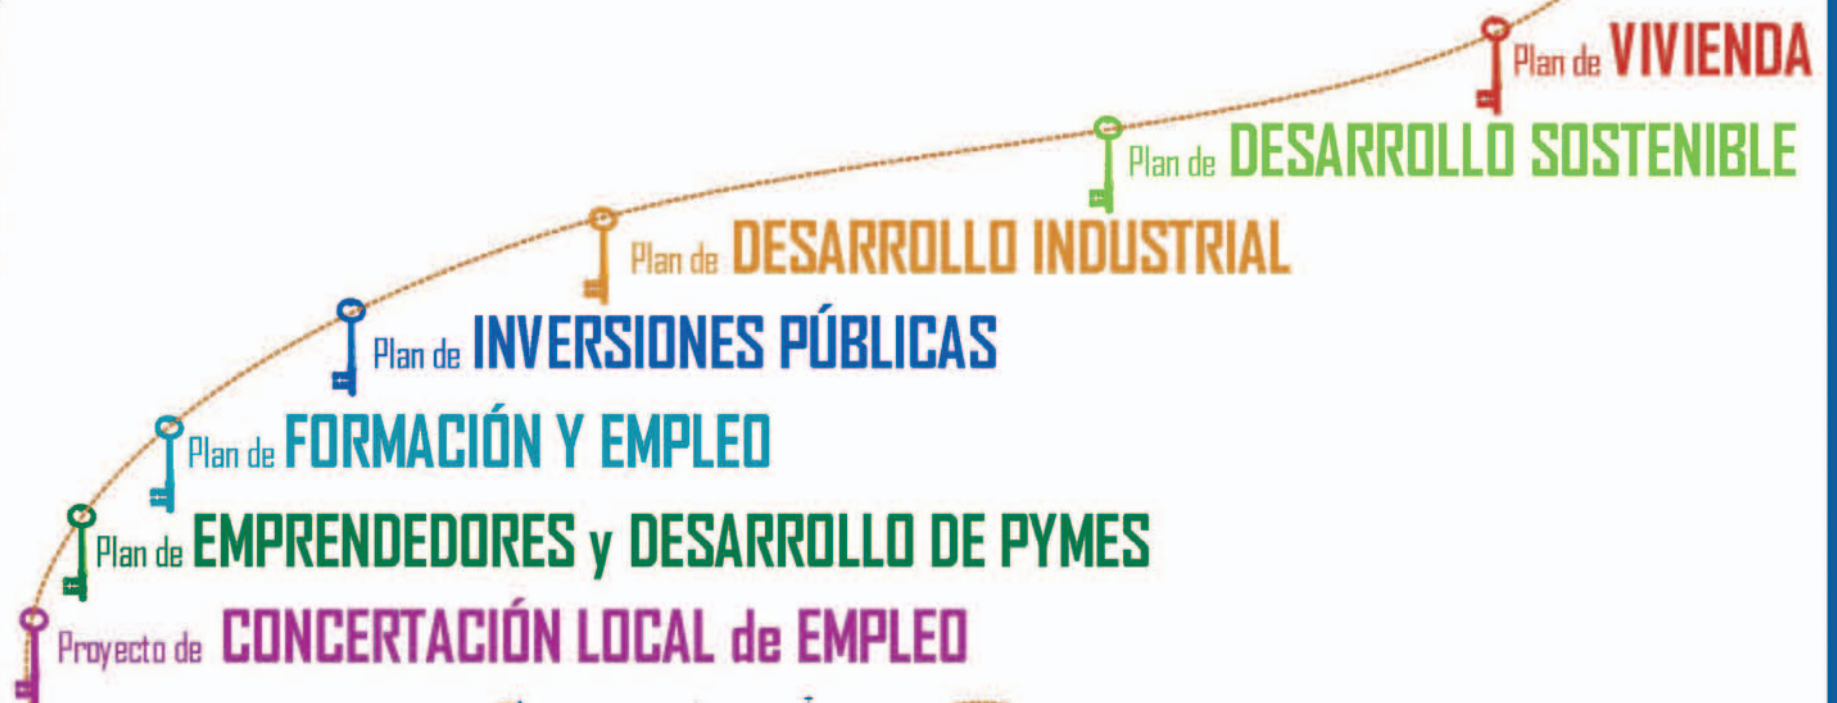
Plan de VIVIENDA

Plan de DESARROLLO SOSTENIBLE

Plan de DESARROLLO INDUSTRIAL

Plan de INVERSIONES PÚBLICAS

Plan de FORMACIÓN Y EMPLEO

Plan de EMPRENDEDORES y DESARROLLO DE PYMES

Proyecto de CONCERTACIÓN LOCAL de EMPLEO